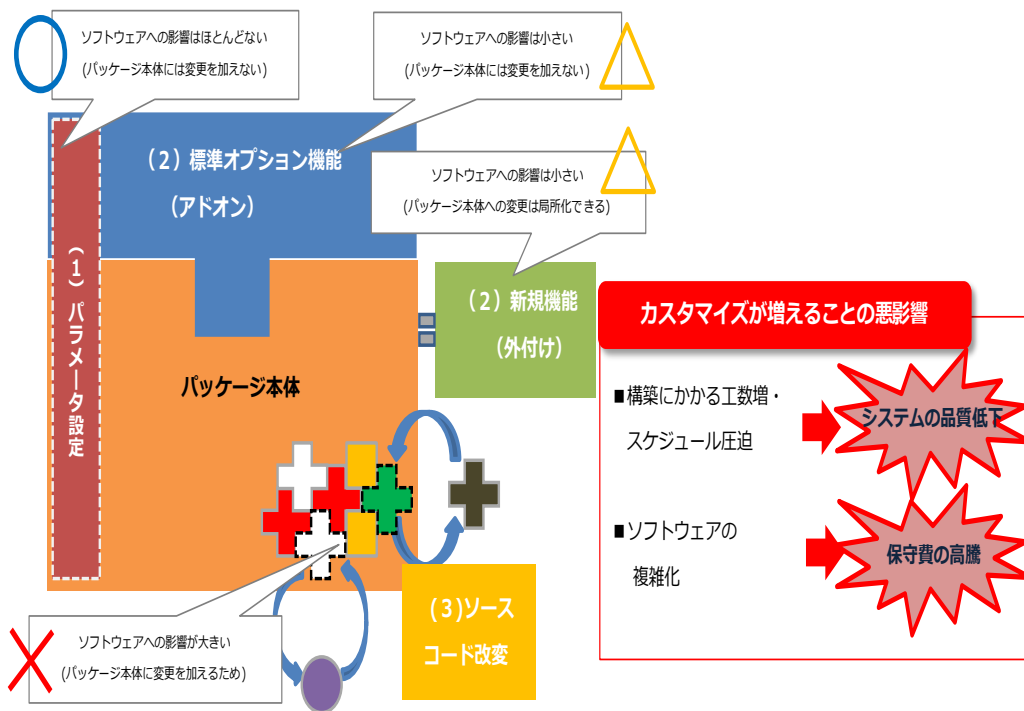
ソフトウェアへの影響はほとんどない
(パッケージ本体には変更を加えない)

ソフトウェアへの影響は小さい
(パッケージ本体には変更を加えない)

(2)標準オプション機能
(アドオン)

ソフトウェアへの影響は小さい
(パッケージ本体への変更は局所化できる)

(1)パラメータ設定

(2)新規機能
(外付け)

カスタマイズが増えることの悪影響

パッケージ本体

■構築にかかる工数増・
スケジュール圧迫

システムの品質低下

■ソフトウェアの
複雑化

保守費の高騰

(3)ソース
コード改変

ソフトウェアへの影響が大きい
(パッケージ本体に変更を加えるため)